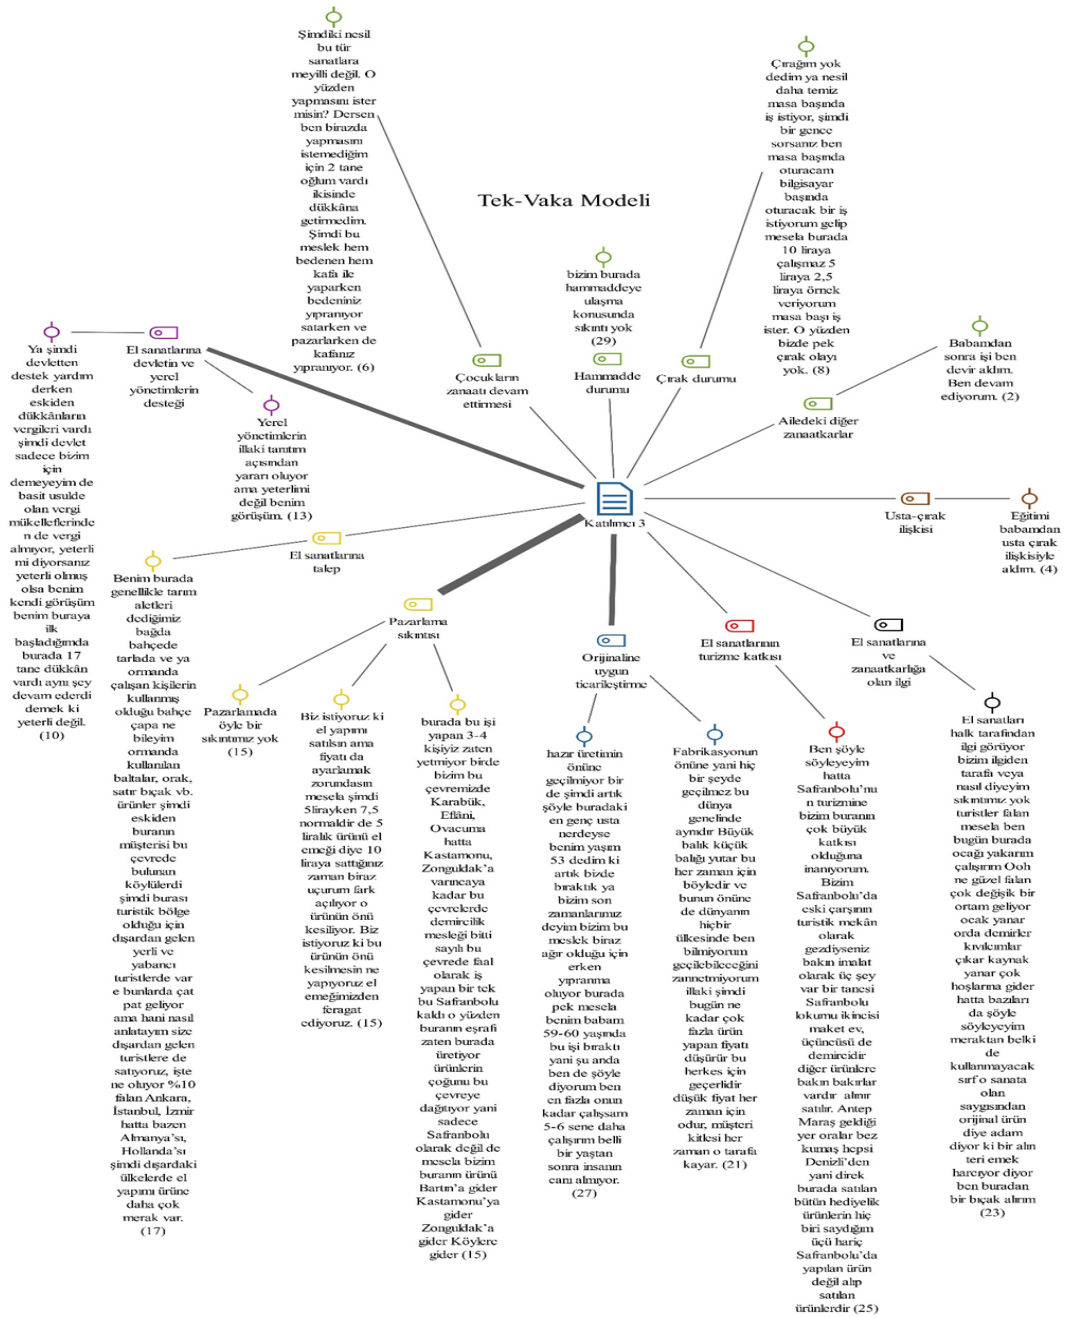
Tek-Vaka Modeli

Katılımcı 3

Şimdiki nesil bu tür sanatlara meyilli değil. O yüzden yapmasını ister misin? Dersen ben birazda yapmasını istemediğim için 2 tane oğlum vardı ikisinde dükkâna getirmedim. Şimdi bu meslek hem bedenen hem kafa ile yaparken bedeniniz yıpranıyor satarken ve pazarlarken de kafanız yıpranıyor. (6)

Çocukların zanaatı devam ettirmesi

bizim burada hammaddeye ulaşma konusunda sıkıntı yok (29)

Hammadde durumu

Çırağım yok dedim ya nesil daha temiz masa başında iş istiyor, şimdi bir gence sorsanız ben masa başında oturacam bilgisayar başında oturacak bir iş istiyorum gelip mesela burada 10 liraya çalışmaz 5 liraya 2,5 liraya örnek veriyorum masa başı iş ister. O yüzden bizde pek çırak olayı yok. (8)

Çırak durumu

Babamdan sonra işi ben devir aldım. Ben devam ediyorum. (2)

Ailedeki diğer zanaatkarlar

Usta-çırak ilişkisi

Eğitimi babamdan usta çırak ilişkisiyle aldım. (4)

Ya şimdi devletten destek yardım derken eskiden dükkânların vergileri vardı şimdi devlet sadece bizim için demeyeyim de basit usulde olan vergi mükelleflerinde n de vergi almıyor, yeterli mi diyorsanız yeterli olmuş olsa benim kendi görüşüm benim buraya ilk başladığımda burada 17 tane dükkân vardı aynı şey devam ederdi demek ki yeterli değil. (10)

El sanatlarına devletin ve yerel yönetimlerin desteği

Yerel yönetimlerin illaki tanıtım açısından yararı oluyor ama yeterlimi değil benim görüşüm. (13)

El sanatlarına talep

Benim burada genellikle tarım aletleri dediğimiz bağda bahçede tarlada ve ya ormanda çalışan kişilerin kullanmış olduğu bahçe çapa ne bileyim ormanda kullanılan baltalar, orak, satır bıçak vb. ürünler şimdi eskiden buranın müşterisi bu çevrede bulunan köylülerdi şimdi burası turistik bölge olduğu için dışardan gelen yerli ve yabancı turistlerde var e bunlarda çat pat geliyor ama hani nasıl anlatayım size dışardan gelen turistlere de satıyoruz, işte ne oluyor %10 falan Ankara, İstanbul, İzmir hatta bazen Almanya'sı, Hollanda'sı şimdi dışardaki ülkelerde el yapımı ürüne daha çok merak var. (17)

Pazarlama sıkıntısı

Pazarlamada öyle bir sıkıntımız yok (15)

Biz istiyoruz ki el yapımı satılsın ama fiyatı da ayarlamak zorundasın mesela şimdi 5lirayken 7,5 normaldir de 5 liralık ürünü el emeği diye 10 liraya sattığınız zaman biraz uçurum fark açılıyor o ürünün önü kesiliyor. Biz istiyoruz ki bu ürünün önü kesilmesin ne yapıyoruz el emeğimizden feragat ediyoruz. (15)

burada bu işi yapan 3-4 kişiyiz zaten yetmiyor birde bizim bu çevremizde Karabük, Eflani, Ovacuma hatta Kastamonu, Zonguldak'a varıncaya kadar bu çevrelerde demircilik mesleği bitti sayılı bu çevrede faal olarak iş yapan bir tek bu Safranbolu kaldı o yüzden buranın eşrafı zaten burada üretiyor ürünlerin çoğunu bu çevreye dağıtıyor yani sadece Safranbolu olarak değil de mesela bizim buranın ürünü Bartın'a gider Kastamonu'ya gider Zonguldak'a gider Köylere gider (15)

Orijinaline uygun ticarileştirme

hazır üretimin önüne geçilmiyor bir de şimdi artık şöyle buradaki en genç usta nerdeyse benim yaşım 53 dedim ki artık bizde bıraktık ya bizim son zamanlarımız deyim bizim bu meslek biraz ağır olduğu için erken yıpranma oluyor burada benim babam 59-60 yaşında bu işi bıraktı yani şu anda ben de şöyle diyorum ben en fazla onun kadar çalışsam 5-6 sene daha çalışırım belli bir yaştan sonra insanın canı almıyor. (27)

El sanatlarının turizme katkısı

Fabrikasyonun önüne yani hiç bir şeyde geçilmez bu dünya genelinde aynıdır Büyük balık küçük balığı yutar bu her zaman için böyledir ve bunun önüne de dünyanın hiçbir ülkesinde ben bilmiyorum geçilebileceğini zannetmiyorum illaki şimdi bugün ne kadar çok fazla ürün yapan fiyatı düşürür bu herkes için geçerlidir düşük fiyat her zaman için odur, müşteri kitlesi her zaman o tarafa kayar. (21)

El sanatlarına ve zanaatkarlığa olan ilgi

Ben şöyle söyleyeyim hatta Safranbolu'nu n turizmine bizim buranın çok büyük katkısı olduğuna inanıyorum. Bizim Safranbolu'da eski çarşının turistik mekân olarak gezdiyseniz bakın imalat olarak üç şey var bir tanesi Safranbolu lokumu ikincisi maket ev, üçüncüsü de demircidir diğer ürünlere bakın bakırlar vardır alınır satılır. Antep Maraş geldiği yer oralar bez kumaş hepsi Denizli'den yani direk burada satılan bütün hediyelik ürünlerin hiç biri saydığım üçü hariç Safranbolu'da yapılan ürün değil alıp satılan ürünlerdir (25)

El sanatları halk tarafından ilgi görüyor bizim ilgiden tarafı veya nasıl diyeyim sıkıntımız yok turistler falan mesela ben bugün burada ocağı yakarım çalışırım Oooh ne güzel falan çok değişik bir ortam geliyor ocak yanar orda demirler kıvılcımlar çıkar kaynak yanar çok hoşlarına gider hatta bazıları da şöyle söyleyeyim meraktan belki de kullanmayacak sırf o sanata olan saygısından orijinal ürün diye adam diyor ki bir alın teri emek harcıyor diyor ben buradan bir bıçak alırım (23)